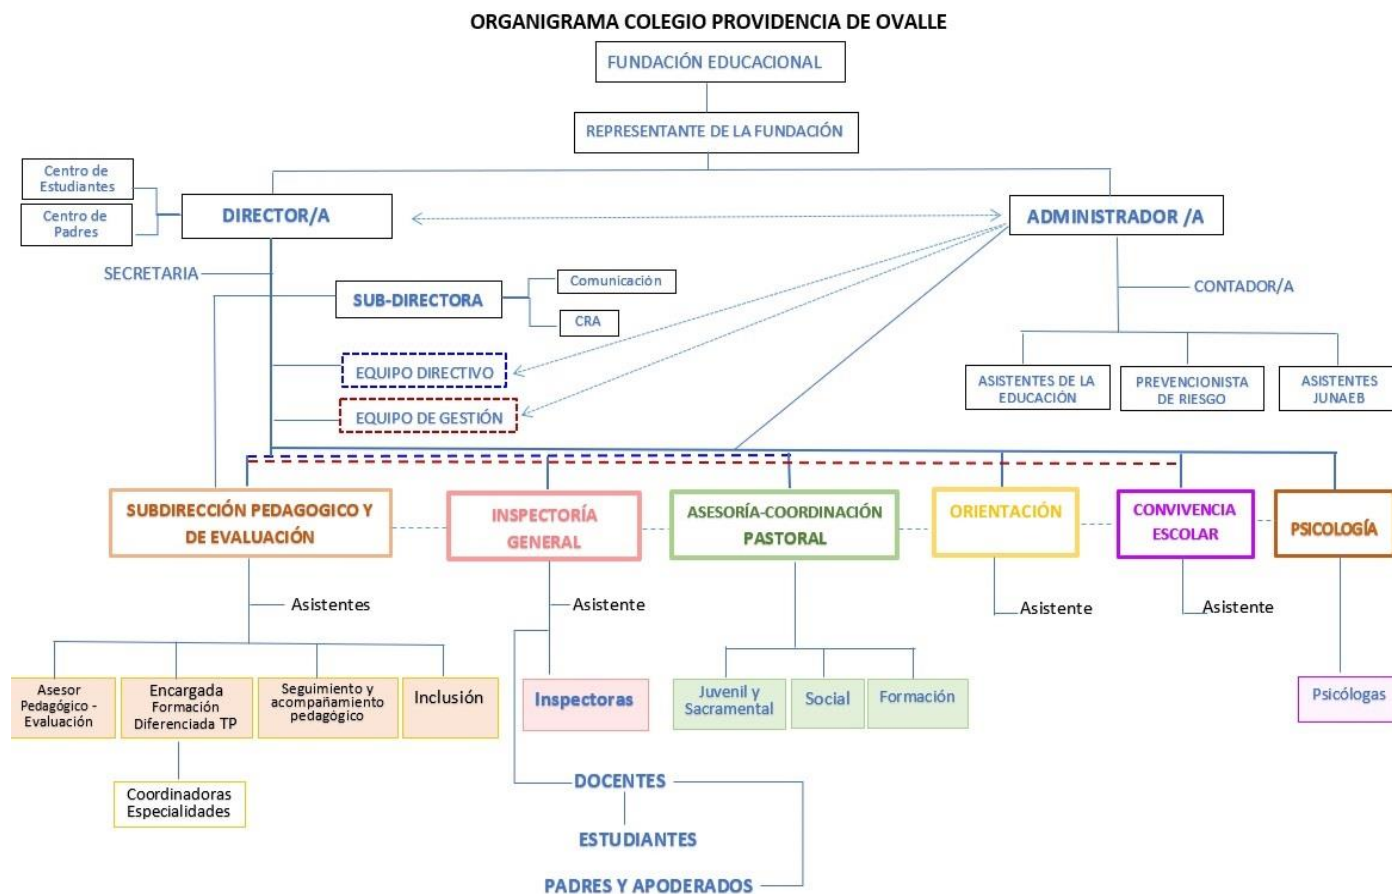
ORGANIGRAMA COLEGIO PROVIDENCIA DE OVALLE

FUNDACIÓN EDUCACIONAL

REPRESENTANTE DE LA FUNDACIÓN

Centro de Estudiantes

Centro de Padres

DIRECTOR/A

ADMINISTRADOR /A

SECRETARIA

SUB-DIRECTORA

Comunicación

CRA

CONTADOR/A

EQUIPO DIRECTIVO

EQUIPO DE GESTIÓN

ASISTENTES DE LA EDUCACIÓN

PREVENCIONISTA DE RIESGO

ASISTENTES JUNAEB

SUBDIRECCIÓN PEDAGOGICO Y DE EVALUACIÓN

INSPECTORÍA GENERAL

ASESORÍA-COORDINACIÓN PASTORAL

ORIENTACIÓN

CONVIVENCIA ESCOLAR

PSICOLOGÍA

Asistentes

Asistente

Asistente

Asistente

Asesor Pedagógico - Evaluación

Encargada Formación Diferenciada TP

Seguimiento y acompañamiento pedagógico

Inclusión

Inspectoras

Juvenil y Sacramental

Social

Formación

Psicólogas

Coordinadoras Especialidades

DOCENTES

ESTUDIANTES

PADRES Y APODERADOS